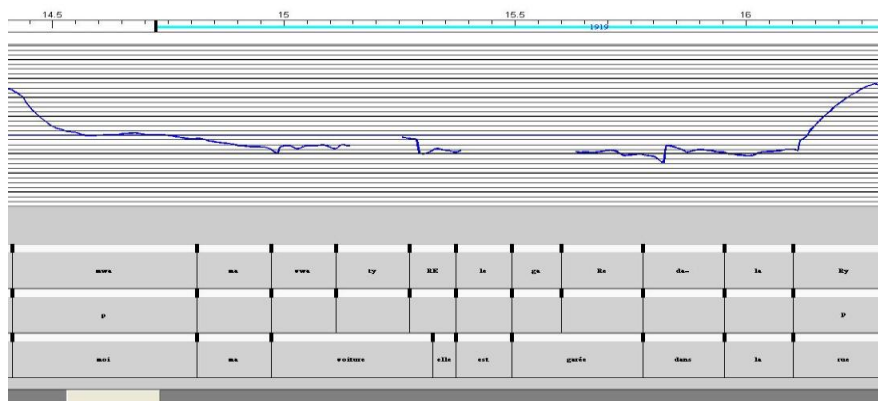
14.5 15 15.5 16

1919

| mwa | ma | vwa | ty | RE | le | ga | Re | da~ | la | Ry |
|---|---|---|---|---|---|---|---|---|---|---|

p

p

| moi | ma | voiture | elle | est | garée | dans | la | rue |
|---|---|---|---|---|---|---|---|---|